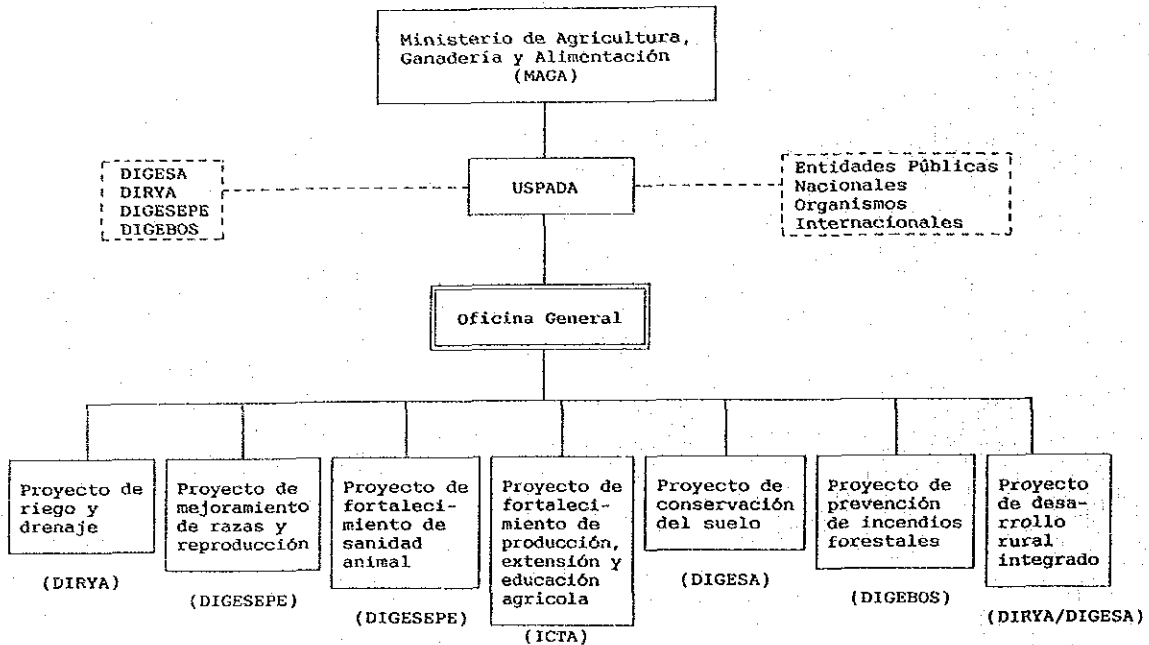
Ministerio de Agricultura, Ganadería y Alimentación (MAGA)

DIGESA
DIRYA
DIGESEPE
DIGEBOS

USPADA

Entidades Públicas Nacionales
Organismos Internacionales

Oficina General

Proyecto de riego y drenaje

(DIRYA)

Proyecto de mejoramiento de razas y reproducción

(DIGESEPE)

Proyecto de fortalecimiento de sanidad animal

(DIGESEPE)

Proyecto de fortalecimiento de producción, extensión y educación agricola

(ICTA)

Proyecto de conservación del suelo

(DIGESA)

Proyecto de prevención de incendios forestales

(DIGEBOS)

Proyecto de desarrollo rural integrado

(DIRYA/DIGESA)